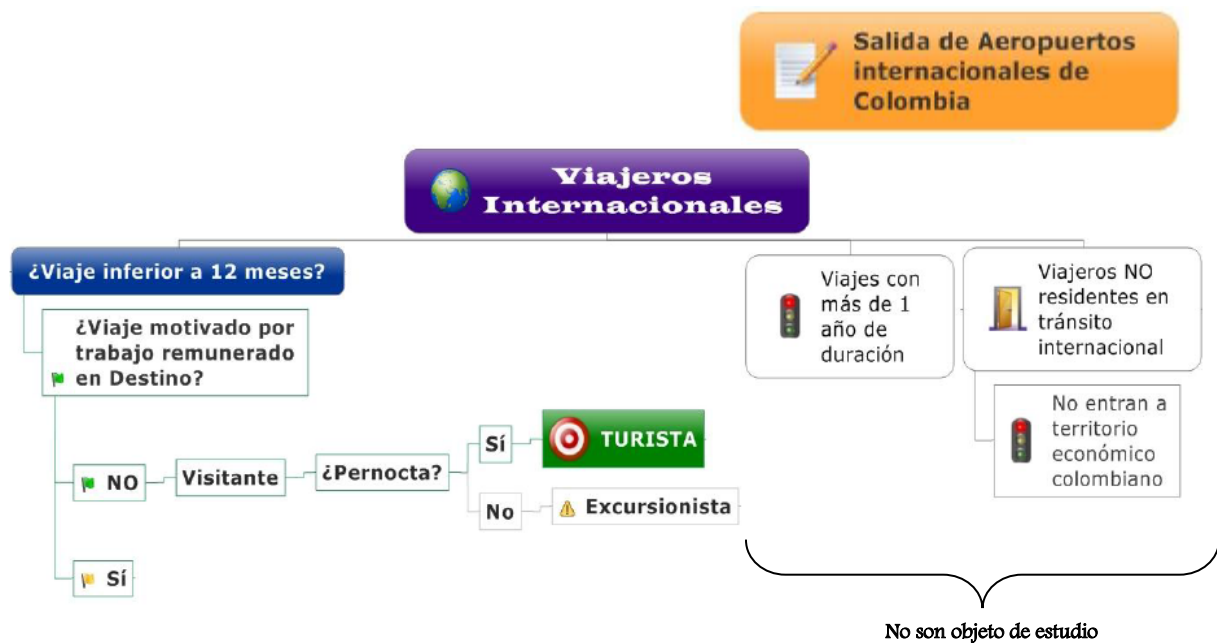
Salida de Aeropuertos internacionales de Colombia

Viajeros Internacionales

¿Viaje inferior a 12 meses?

¿Viaje motivado por trabajo remunerado en Destino?

NO

Visitante

¿Pernocta?

Sí

TURISTA

No

Excursionista

Sí

Viajes con más de 1 año de duración

Viajeros NO residentes en tránsito internacional

No entran a territorio económico colombiano

No son objeto de estudio